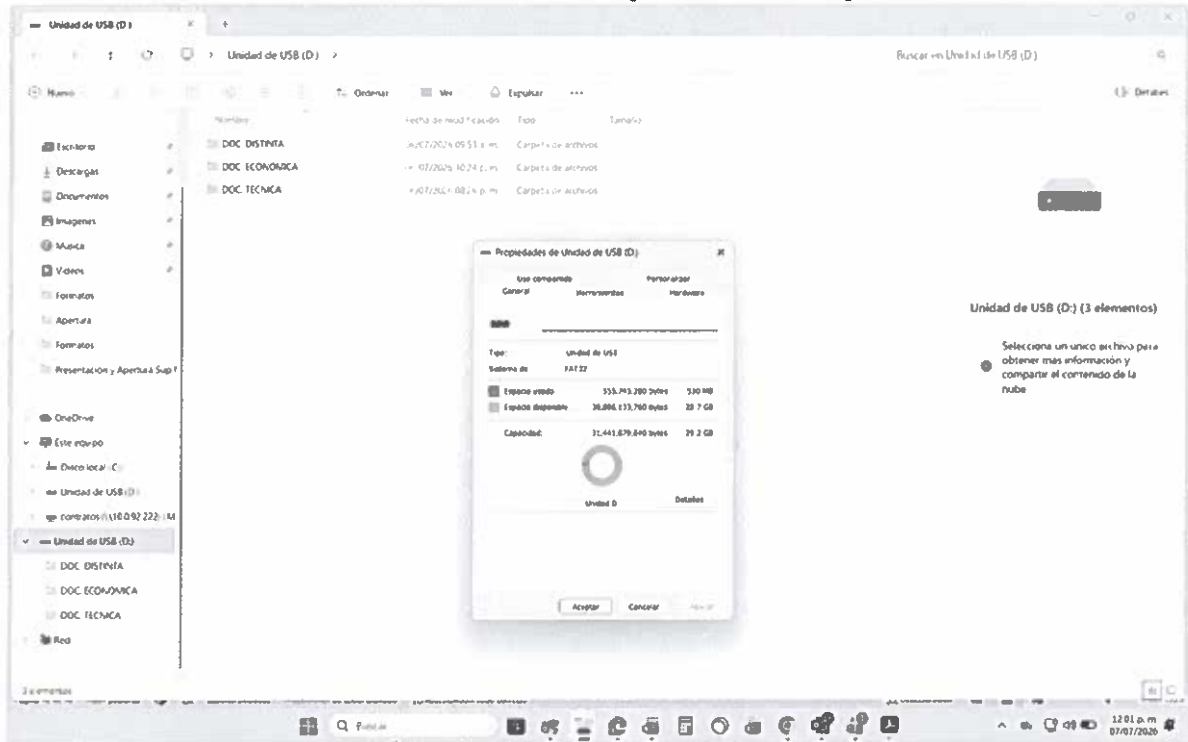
Unidad de USB (D:)

Unidad de USB (D:) >

Buscar en Unidad de USB (D:)

Nuevo

Ordenar

Ver

Expulsar

...

Detalles

Nombre

Fecha de modificación

Tipo

Tamaño

Escritorio

Descargas

Documentos

Imágenes

Música

Videos

Formatos

Apertura

Formatos

Presentación y Apertura Sup

OneDrive

Este equipo

Disco local (C:)

Unidad de USB (D:)

contratos (\\10.0.92.222) (M

Unidad de USB (D:)

DOC DISTINTA

DOC ECONOMICA

DOC TECNICA

Red

DOC DISTINTA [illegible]/07/2026 09:53 a. m. Carpeta de archivos

DOC ECONOMICA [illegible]/07/2026 10:24 p. m. Carpeta de archivos

DOC TECNICA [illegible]/07/2026 08:24 p. m. Carpeta de archivos

Propiedades de Unidad de USB (D:)

Uso compartido

Personalizar

General

Herramientas

Hardware

Tipo: Unidad de USB

Sistema de archivos: FAT32

Espacio usado 555.745.280 bytes 530 MB

Espacio disponible 30.886.133.760 bytes 28.7 GB

Capacidad: 31.441.879.040 bytes 29.2 GB

Unidad D

Detalles

Aceptar

Cancelar

Aplicar

Unidad de USB (D:) (3 elementos)

Selecciona un único archivo para obtener más información y compartir el contenido de la nube

3 elementos

Buscar

12:01 p. m.

07/07/2026